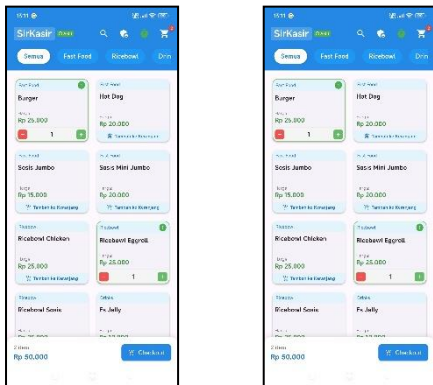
15:11

SirKasir

Semua | Fast Food | Ricebowl | Drin

Fast Food
Burger
Harga
Rp 25.000
1

Fast Food
Hot Dog
Harga
Rp 20.000
Tambah ke Keranjang

Fast Food
Sosis Jumbo
Harga
Rp 15.000
Tambah ke Keranjang

Fast Food
Sosis Mini Jumbo
Harga
Rp 20.000
Tambah ke Keranjang

Ricebowl
Ricebowl Chicken
Harga
Rp 25.000
Tambah ke Keranjang

Ricebowl
Ricebowl Eggroll
Harga
Rp 25.000
1

Ricebowl
Ricebowl Sosis

Drinks
Es Jelly

2 item
Rp 50.000
Checkout

15:11

SirKasir

Semua | Fast Food | Ricebowl | Drin

Fast Food
Burger
Harga
Rp 25.000
1

Fast Food
Hot Dog
Harga
Rp 20.000
Tambah ke Keranjang

Fast Food
Sosis Jumbo
Harga
Rp 15.000
Tambah ke Keranjang

Fast Food
Sosis Mini Jumbo
Harga
Rp 20.000
Tambah ke Keranjang

Ricebowl
Ricebowl Chicken
Harga
Rp 25.000
Tambah ke Keranjang

Ricebowl
Ricebowl Eggroll
Harga
Rp 25.000
1

Ricebowl
Ricebowl Sosis

Drinks
Es Jelly

2 item
Rp 50.000
Checkout